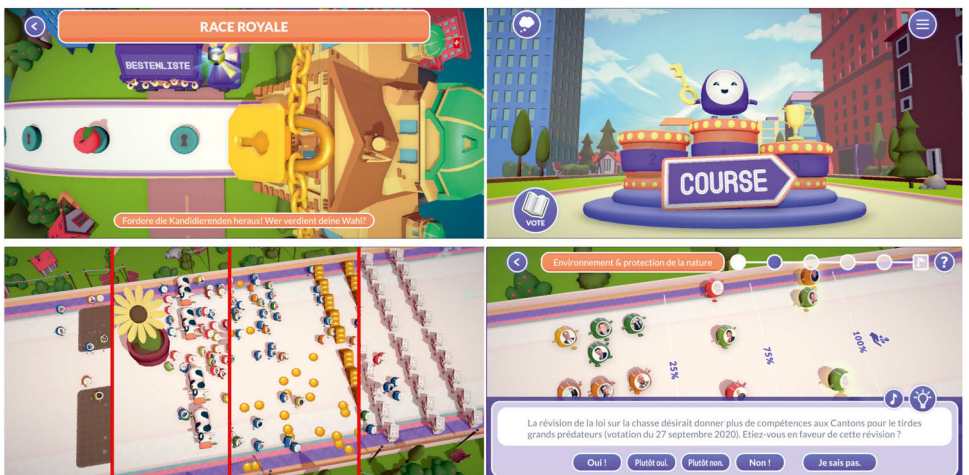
RACE ROYALE

BESTENLISTE

Fordere die Kandidierenden heraus! Wer verdient deine Wahl?

COURSE

VOTE

Environnement & protection de la nature

25%

75%

100%

La révision de la loi sur la chasse désirait donner plus de compétences aux Cantons pour le tirdes grands prédateurs (votation du 27 septembre 2020). Etiez-vous en faveur de cette révision ?

Oui ! | Plutôt oui. | Plutôt non. | Non ! | Je sais pas.